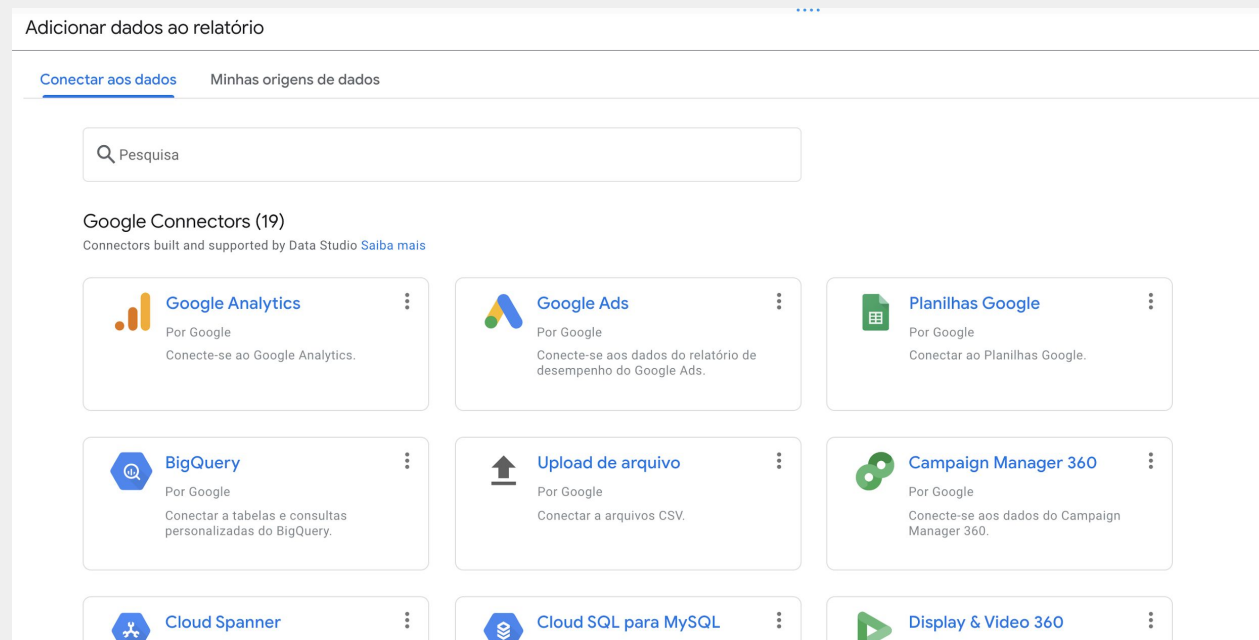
Adicionar dados ao relatório

Conectar aos dados
Minhas origens de dados

Pesquisa

Google Connectors (19)
Connectors built and supported by Data Studio Saiba mais

Google Analytics
Por Google
Conecte-se ao Google Analytics.

Google Ads
Por Google
Conecte-se aos dados do relatório de desempenho do Google Ads.

Planilhas Google
Por Google
Conectar ao Planilhas Google.

BigQuery
Por Google
Conectar a tabelas e consultas personalizadas do BigQuery.

Upload de arquivo
Por Google
Conectar a arquivos CSV.

Campaign Manager 360
Por Google
Conecte-se aos dados do Campaign Manager 360.

Cloud Spanner

Cloud SQL para MySQL

Display & Video 360